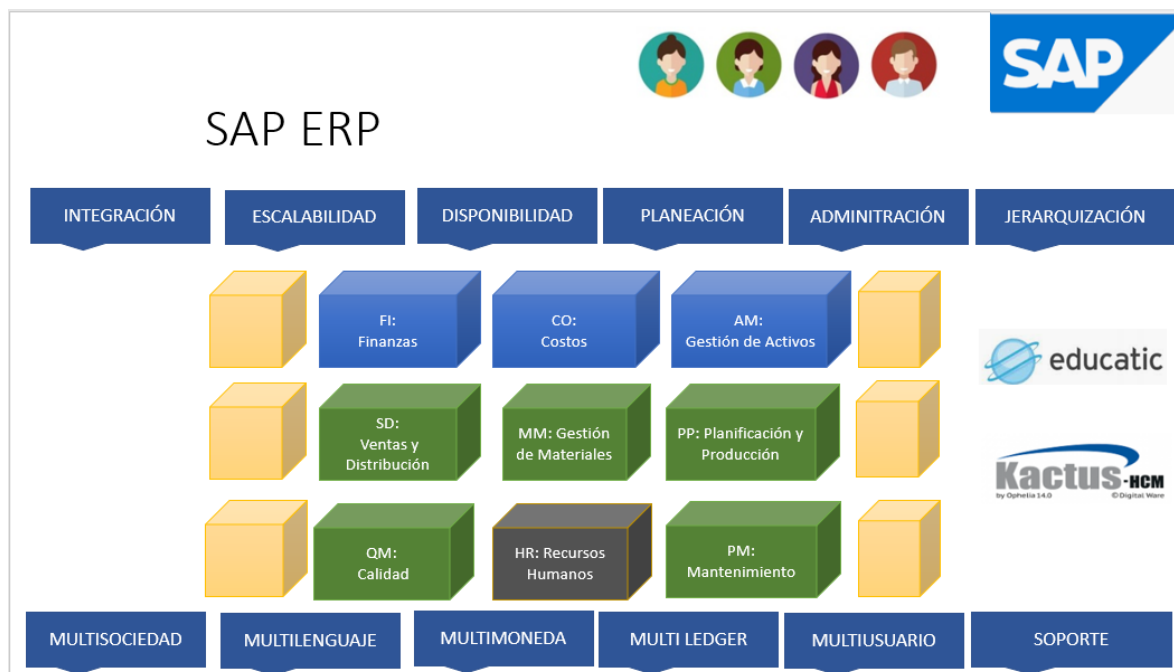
SAP

SAP ERP

INTEGRACIÓN

ESCALABILIDAD

DISPONIBILIDAD

PLANEACIÓN

ADMINITRACIÓN

JERARQUIZACIÓN

FI: Finanzas

CO: Costos

AM: Gestión de Activos

educatic

SD: Ventas y Distribución

MM: Gestión de Materiales

PP: Planificación y Producción

Kactus-HCM

by Ophelia 14.0 ©Digital Ware

QM: Calidad

HR: Recursos Humanos

PM: Mantenimiento

MULTISOCIEDAD

MULTILENGUAJE

MULTIMONEDA

MULTI LEDGER

MULTIUSUARIO

SOPORTE